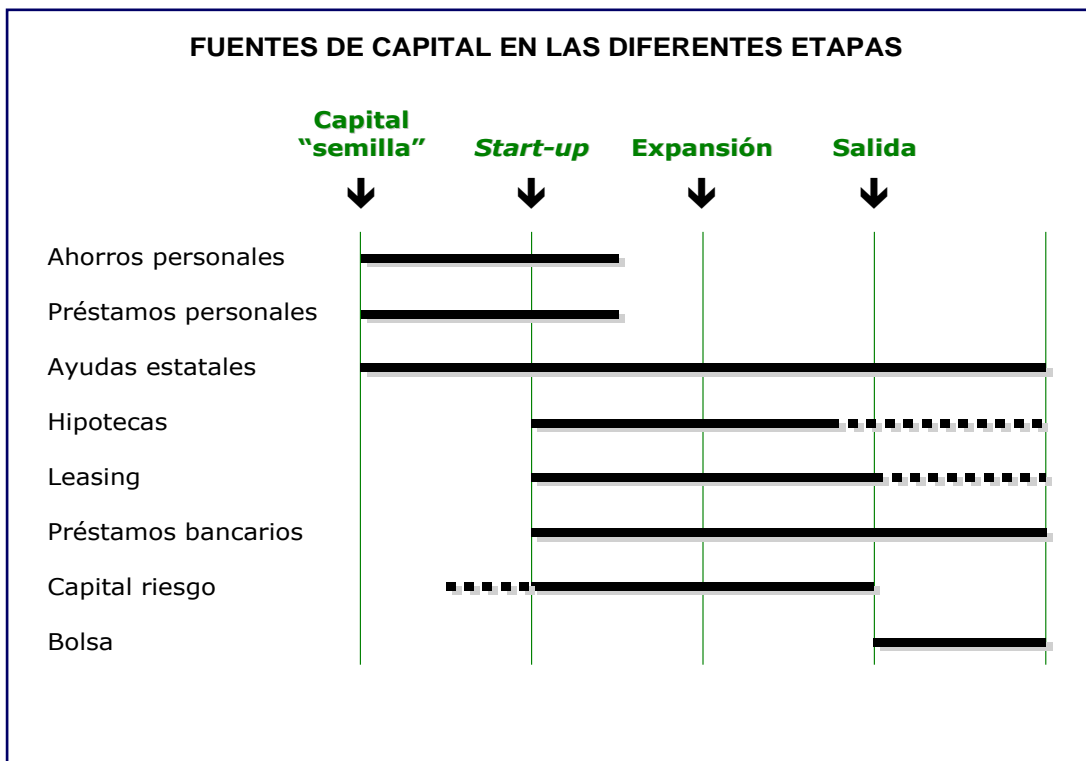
FUENTES DE CAPITAL EN LAS DIFERENTES ETAPAS

Capital "semilla"

Start-up

Expansión

Salida

Ahorros personales

Préstamos personales

Ayudas estatales

Hipotecas

Leasing

Préstamos bancarios

Capital riesgo

Bolsa